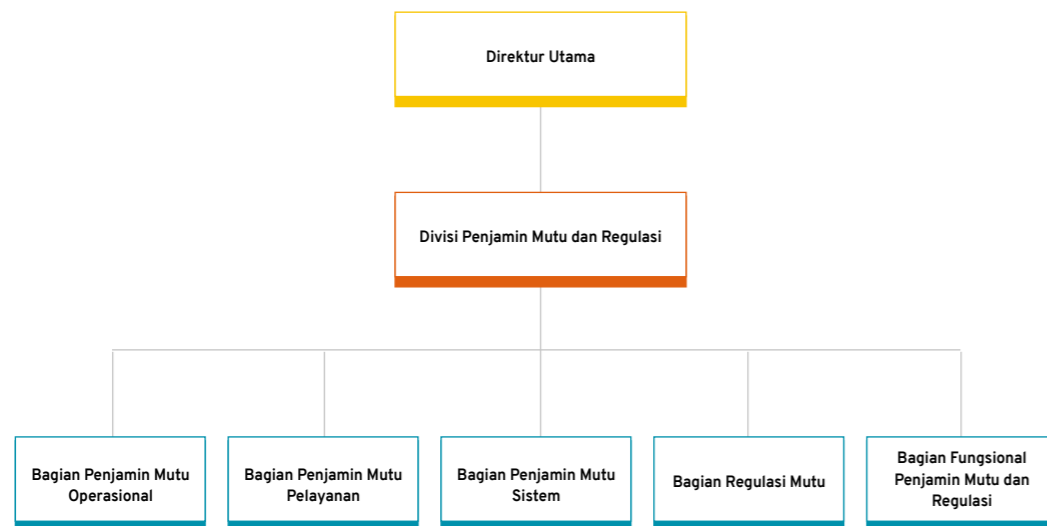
Direktur Utama

Divisi Penjamin Mutu dan Regulasi

Bagian Penjamin Mutu Operasional

Bagian Penjamin Mutu Pelayanan

Bagian Penjamin Mutu Sistem

Bagian Regulasi Mutu

Bagian Fungsional Penjamin Mutu dan Regulasi